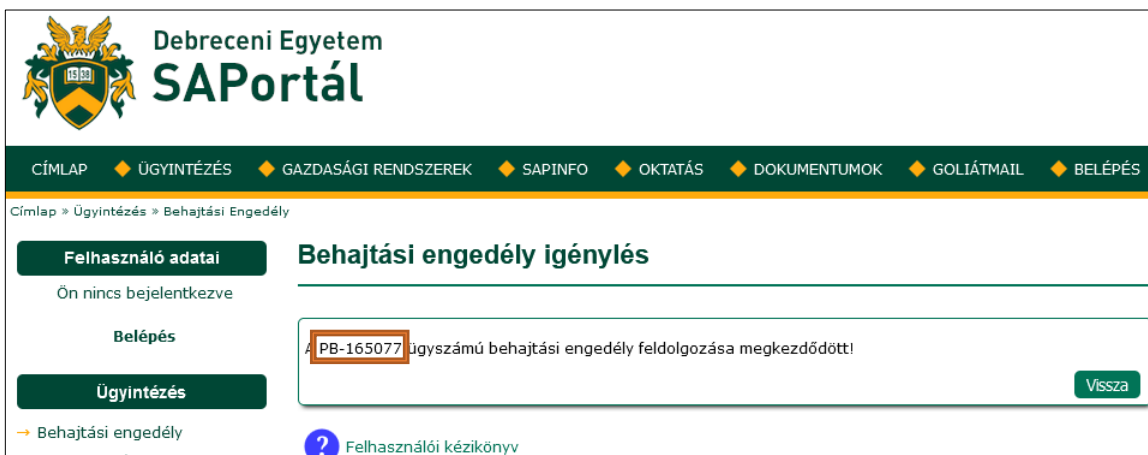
1538

Debreceni Egyetem
SAPortál

CÍMLAP ◆ ÜGYINTÉZÉS ◆ GAZDASÁGI RENDSZEREK ◆ SAPINFO ◆ OKTATÁS ◆ DOKUMENTUMOK ◆ GOLIÁTMAIL ◆ BELÉPÉS

Címlap » Ügyintézés » Behajtási Engedély

Felhasználó adatai

Ön nincs bejelentkezve

Belépés

Ügyintézés

→ Behajtási engedély

Behajtási engedély igénylés

A PB-165077 ügyszámú behajtási engedély feldolgozása megkezdődött!

Vissza

? Felhasználói kézikönyv